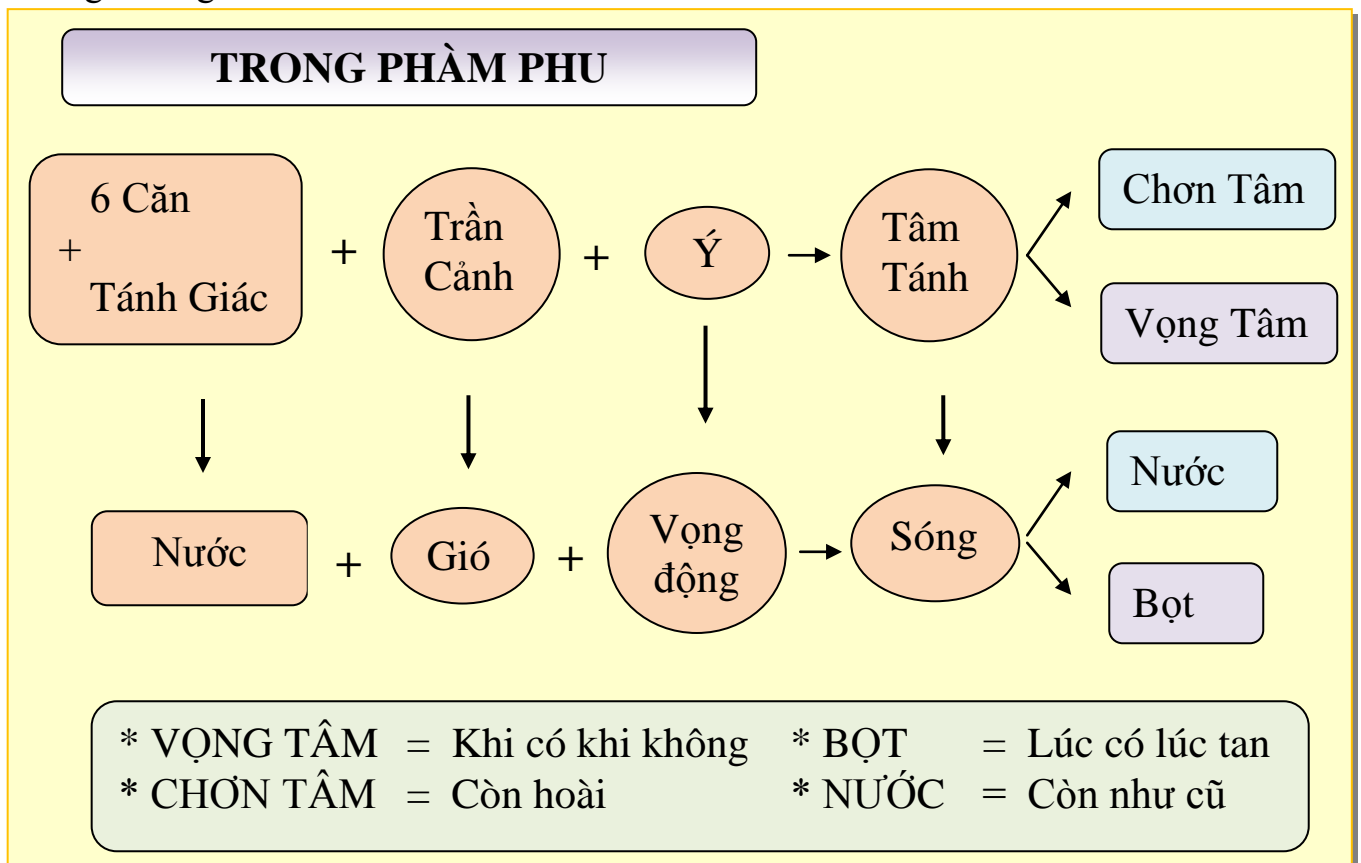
TRONG PHÀM PHU

6 Căn
+
Tánh Giác

+

Trần Cảnh

+

Ý

Tâm Tánh

Chơn Tâm

Vọng Tâm

Nước

+

Gió

+

Vọng động

Sóng

Nước

Bọt

* VỌNG TÂM = Khi có khi không
* CHƠN TÂM = Còn hoài

* BỌT = Lúc có lúc tan
* NƯỚC = Còn như cũ